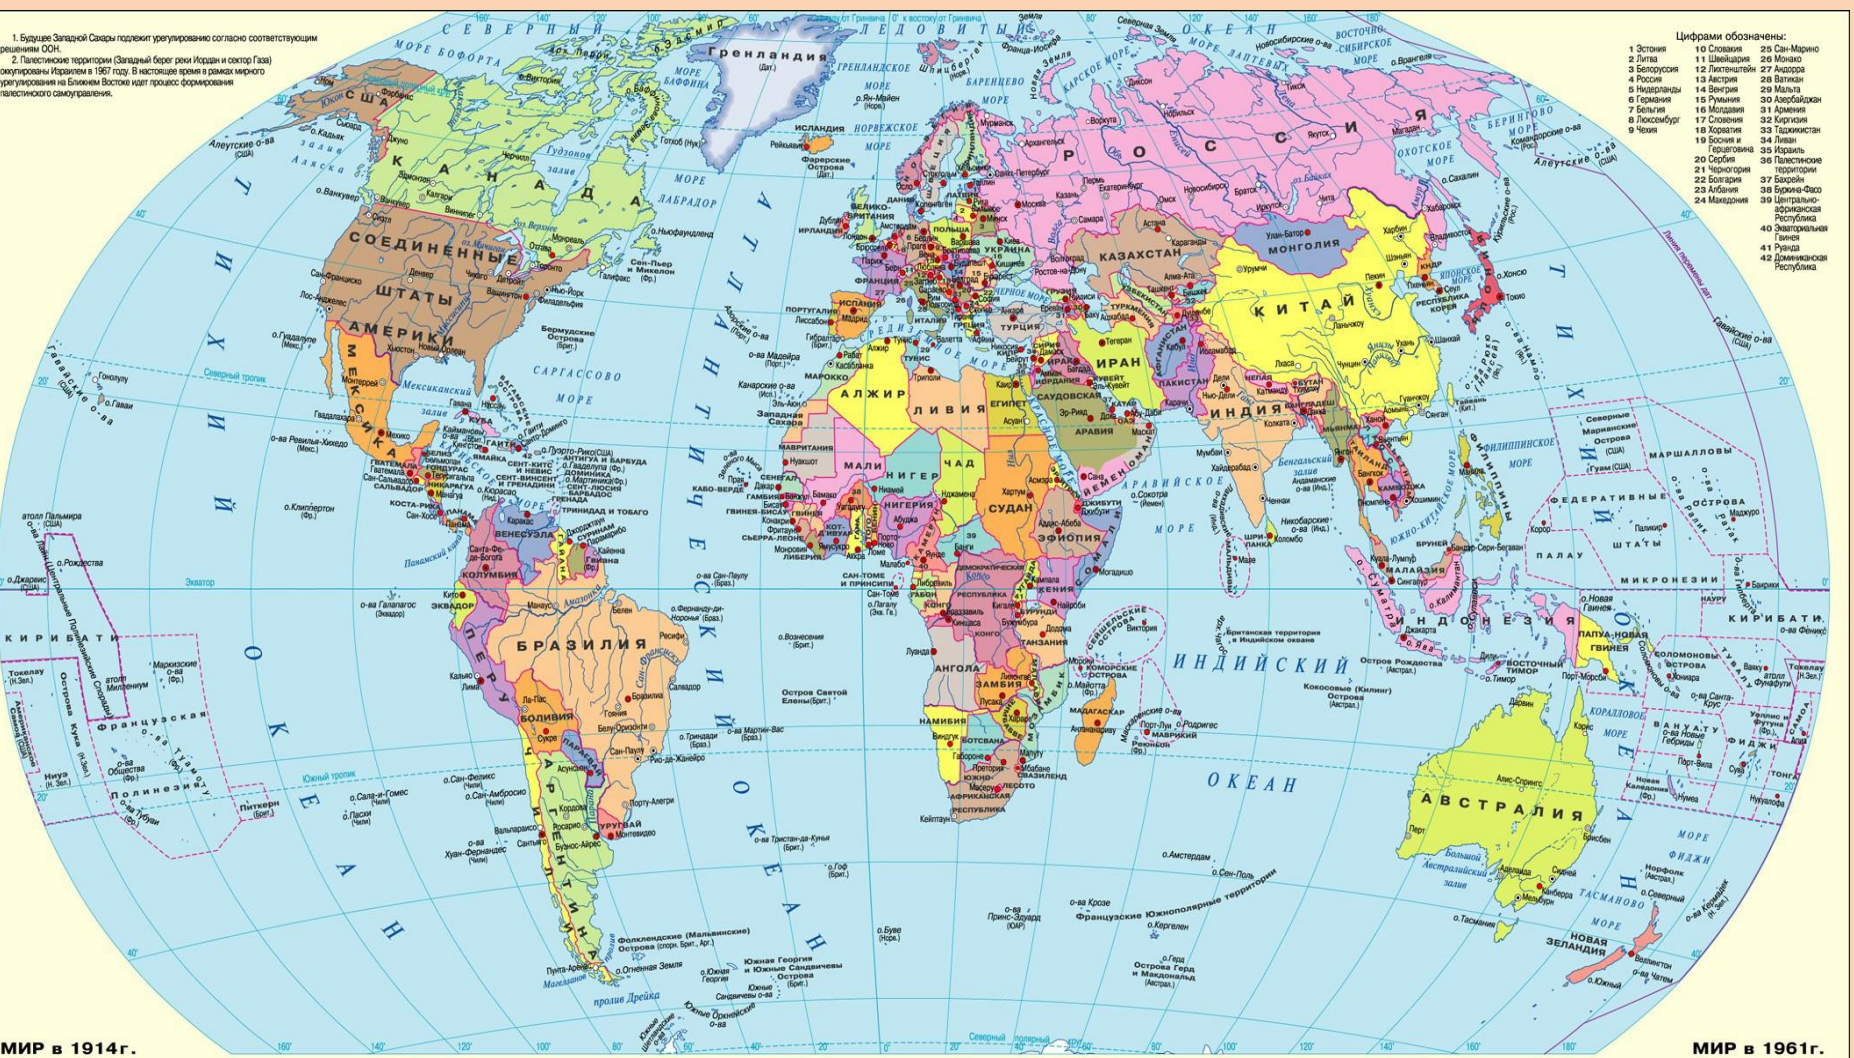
1. Будущее Западной Сахары подлежит урегулированию согласно соответствующим решениям ООН.
2. Палестинские территории (Западный берег реки Иордан и сектор Газа) оккупированы Израилем в 1967 году. В настоящее время в рамках мирного урегулирования на Ближнем Востоке идет процесс формирования палестинского самоуправления.

Цифрами обозначены:
1 Эстония
2 Литва
3 Белоруссия
4 Россия
5 Нидерланды
6 Германия
7 Бельгия
8 Люксембург
9 Чехия
10 Словакия
11 Швейцария
12 Лихтенштейн
13 Австрия
14 Венгрия
15 Румыния
16 Молдавия
17 Словения
18 Хорватия
19 Босния и Герцеговина
20 Сербия
21 Черногория
22 Болгария
23 Албания
24 Македония
25 Сан-Марино
26 Монако
27 Андорра
28 Ватикан
29 Мальта
30 Азербайджан
31 Армения
32 Киргизия
33 Таджикистан
34 Ливан
35 Израиль
36 Палестинские территории
37 Бахрейн
38 Буркина-Фасо
39 Центрально-африканская Республика
40 Экваториальная Гвинея
41 Руанда
42 Доминиканская Республика

СЕВЕРНЫЙ ЛЕДОВИТЫЙ ОКЕАН
Гренландия (Дат.)
КАНАДА
СОЕДИНЕННЫЕ ШТАТЫ АМЕРИКИ
МЕКСИКА
РОССИЯ
КАЗАХСТАН
МОНГОЛИЯ
КИТАЙ
ИРАН
ТУРЦИЯ
ИНДИЯ
АЛЖИР
ЛИВИЯ
ЕГИПЕТ
МАЛИ
НИГЕР
ЧАД
СУДАН
НИГЕРИЯ
ЭФИОПИЯ
АНГОЛА
ЗАМБИЯ
НАМИБИЯ
БОТСВАНА
МАДАГАСКАР
БРАЗИЛИЯ
ПЕРУ
БОЛИВИЯ
АРГЕНТИНА
КОЛУМБИЯ
ВЕНЕСУЭЛА
АВСТРАЛИЯ
НОВАЯ ЗЕЛАНДИЯ
ИНДОНЕЗИЯ
ПАПУА-НОВАЯ ГВИНЕЯ
ФИЛИППИНЫ
ТИХИЙ ОКЕАН
АТЛАНТИЧЕСКИЙ ОКЕАН
ИНДИЙСКИЙ ОКЕАН
САРГАССОВО МОРЕ
Северный тропик
Экватор
Южный тропик
КИРИБАТИ
МИР в 1914г.
МИР в 1961г.